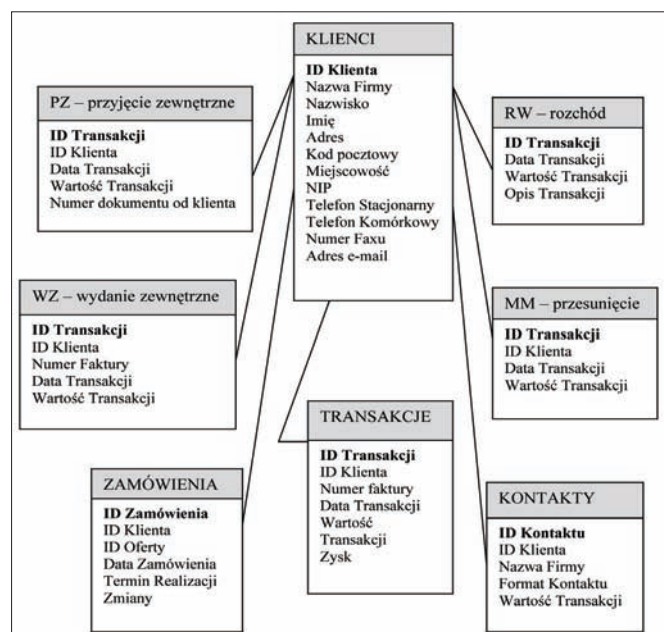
KLIENCI

**ID Klienta**
Nazwa Firmy
Nazwisko
Imię
Adres
Kod pocztowy
Miejscowość
NIP
Telefon Stacjonarny
Telefon Komórkowy
Numer Faxu
Adres e-mail

PZ – przyjęcie zewnętrzne

**ID Transakcji**
ID Klienta
Data Transakcji
Wartość Transakcji
Numer dokumentu od klienta

RW – rozchód

**ID Transakcji**
Data Transakcji
Wartość Transakcji
Opis Transakcji

WZ – wydanie zewnętrzne

**ID Transakcji**
ID Klienta
Numer Faktury
Data Transakcji
Wartość Transakcji

MM – przesunięcie

**ID Transakcji**
ID Klienta
Data Transakcji
Wartość Transakcji

TRANSAKCJE

**ID Transakcji**
ID Klienta
Numer faktury
Data Transakcji
Wartość
Transakcji
Zysk

ZAMÓWIENIA

**ID Zamówienia**
ID Klienta
ID Oferty
Data Zamówienia
Termin Realizacji
Zmiany

KONTAKTY

**ID Kontaktu**
ID Klienta
Nazwa Firmy
Format Kontaktu
Wartość Transakcji